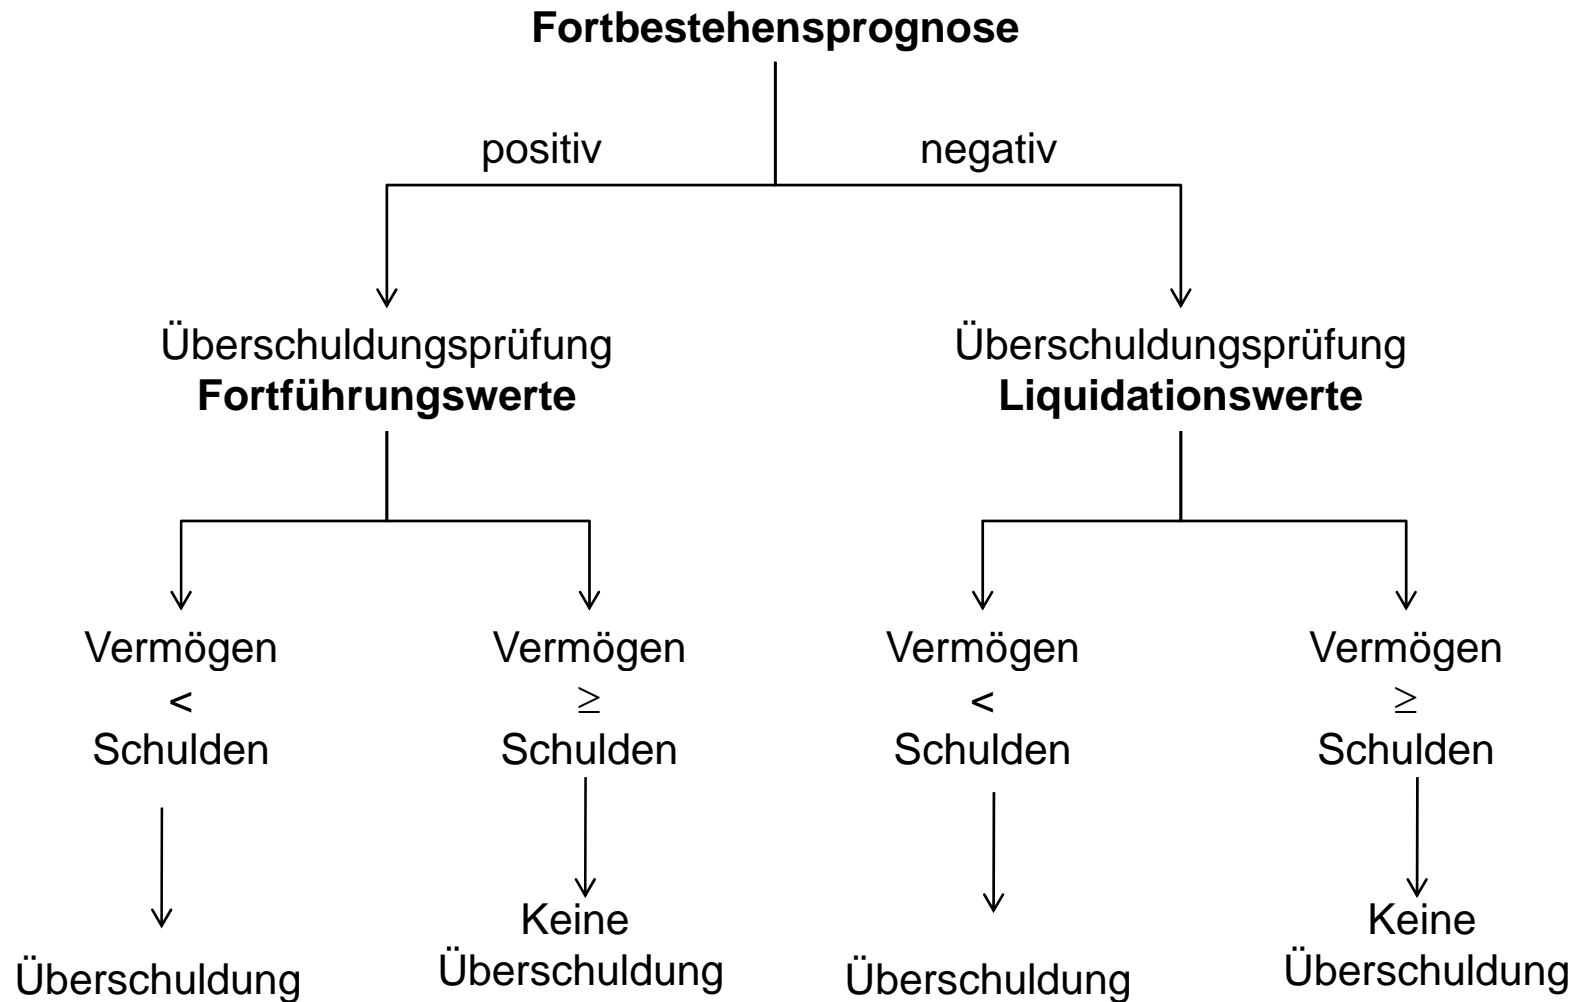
Fortbestehensprognose

positiv

negativ

Überschuldungsprüfung
Fortführungswerte

Überschuldungsprüfung
Liquidationswerte

Vermögen
<
Schulden

Vermögen
$\geq$
Schulden

Vermögen
<
Schulden

Vermögen
$\geq$
Schulden

Überschuldung

Keine Überschuldung

Überschuldung

Keine Überschuldung